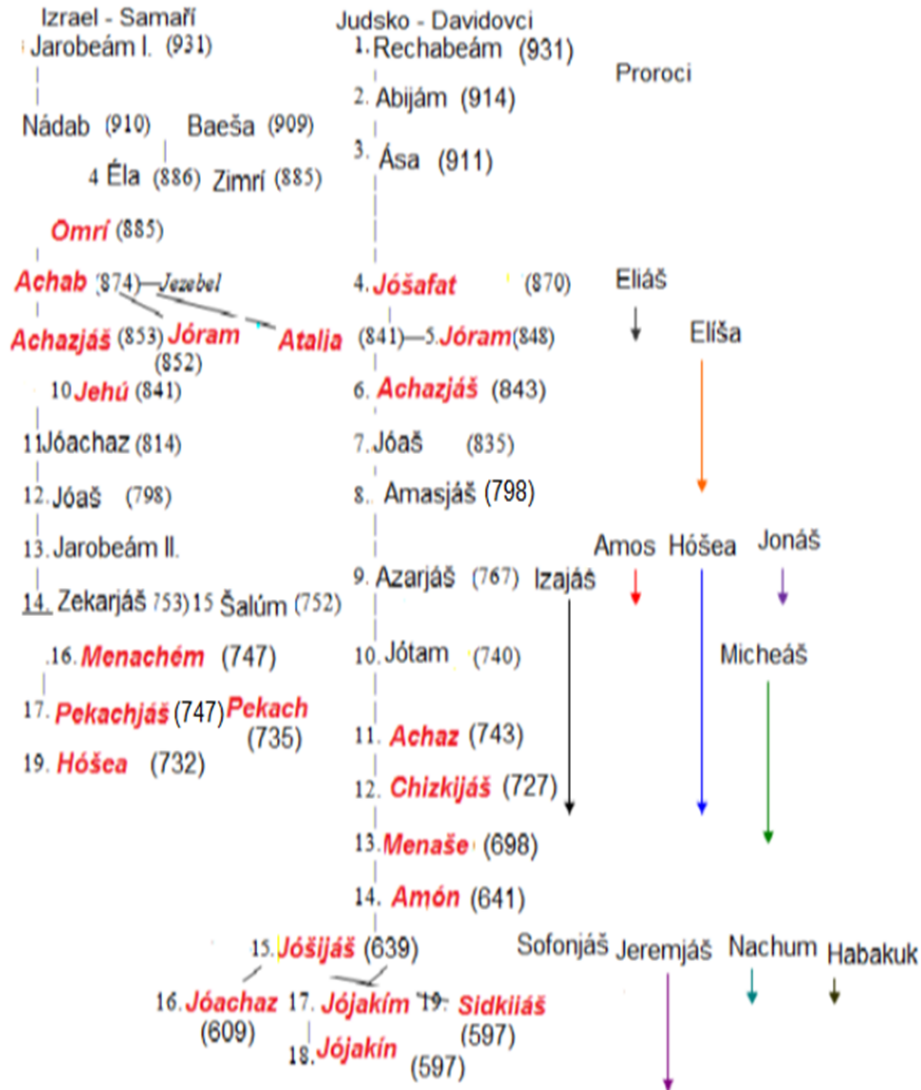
Izrael - Samaří
Jarobeám I. (931)
Nádab (910) Baeša (909)
4 Éla (886) Zimrí (885)
Omrí (885)
Achab (874)—Jezebel
Achazjáš (853) Jóram (852)
Atalja (841)—5. Jóram (848)
10 Jehú (841)
11 Jóachaz (814)
12. Jóaš (798)
13. Jarobeám II.
14. Zekarjáš 753) 15 Šalúm (752)
16. Menachém (747)
17. Pekachjáš (747) Pekach (735)
19. Hóšea (732)

Judsko - Davidovci
1. Rechabeám (931)
2. Abijám (914)
3. Ása (911)
4. Jóšafat (870)
6. Achazjáš (843)
7. Jóaš (835)
8. Amasjáš (798)
9. Azarjáš (767)
10. Jótam (740)
11. Achaz (743)
12. Chizkijáš (727)
13. Menaše (698)
14. Amón (641)
15. Jóšijáš (639)
16. Jóachaz (609)
17. Jójakím
19. Sidkijáš (597)
18. Jójakín (597)

Proroci
Eliáš
Elíša
Izajáš
Amos
Hóšea
Jonáš
Micheáš
Sofonjáš
Jeremjáš
Nachum
Habakuk